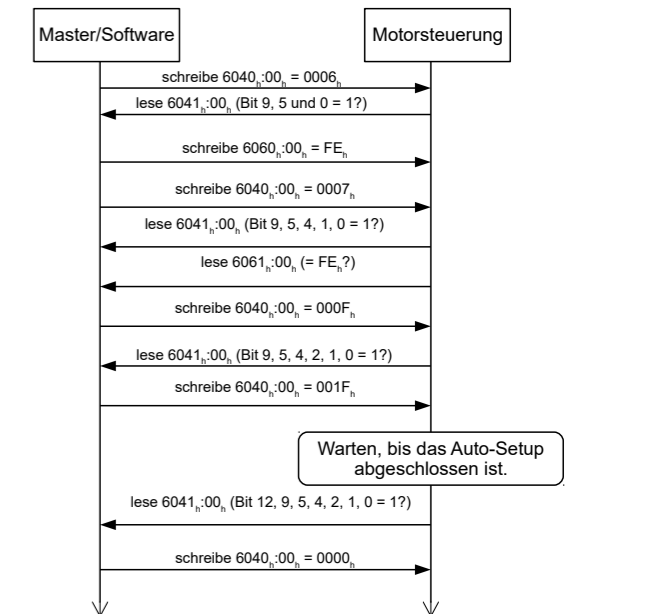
Master/Software

Motorsteuerung

schreibe $6040_h$:$00_h$ = $0006_h$

lese $6041_h$:$00_h$ (Bit 9, 5 und 0 = 1?)

schreibe $6060_h$:$00_h$ = $FE_h$

schreibe $6040_h$:$00_h$ = $0007_h$

lese $6041_h$:$00_h$ (Bit 9, 5, 4, 1, 0 = 1?)

lese $6061_h$:$00_h$ (= $FE_h$?)

schreibe $6040_h$:$00_h$ = $000F_h$

lese $6041_h$:$00_h$ (Bit 9, 5, 4, 2, 1, 0 = 1?)

schreibe $6040_h$:$00_h$ = $001F_h$

Warten, bis das Auto-Setup abgeschlossen ist.

lese $6041_h$:$00_h$ (Bit 12, 9, 5, 4, 2, 1, 0 = 1?)

schreibe $6040_h$:$00_h$ = $0000_h$